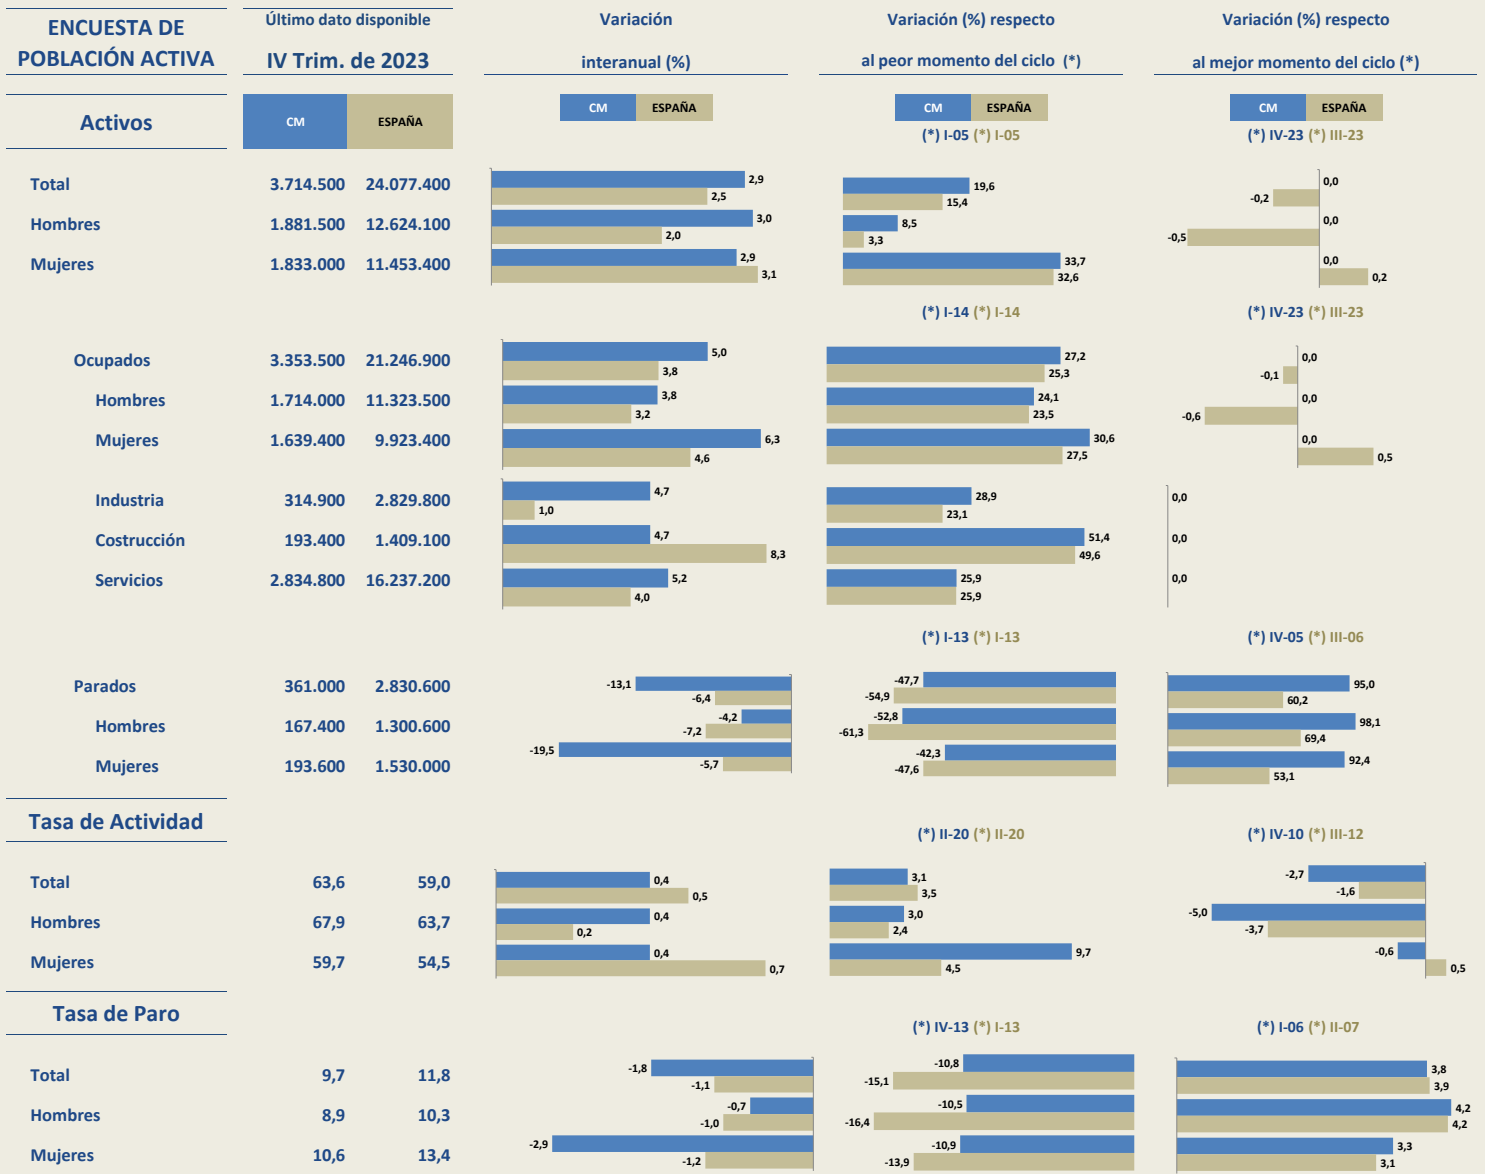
ENCUESTA DE POBLACIÓN ACTIVA

Último dato disponible
IV Trim. de 2023

Variación interanual (%)

Variación (%) respecto al peor momento del ciclo (*)

Variación (%) respecto al mejor momento del ciclo (*)

Activos

| | CM | ESPAÑA |
|---|---|---|
| Total | 3.714.500 | 24.077.400 |
| Hombres | 1.881.500 | 12.624.100 |
| Mujeres | 1.833.000 | 11.453.400 |
| Ocupados | 3.353.500 | 21.246.900 |
| Hombres | 1.714.000 | 11.323.500 |
| Mujeres | 1.639.400 | 9.923.400 |
| Industria | 314.900 | 2.829.800 |
| Costrucción | 193.400 | 1.409.100 |
| Servicios | 2.834.800 | 16.237.200 |
| Parados | 361.000 | 2.830.600 |
| Hombres | 167.400 | 1.300.600 |
| Mujeres | 193.600 | 1.530.000 |

Tasa de Actividad

| Total | 63,6 | 59,0 |
|---|---|---|
| Hombres | 67,9 | 63,7 |
| Mujeres | 59,7 | 54,5 |

Tasa de Paro

| Total | 9,7 | 11,8 |
|---|---|---|
| Hombres | 8,9 | 10,3 |
| Mujeres | 10,6 | 13,4 |

CM ESPAÑA
2,9 2,5 3,0 2,0 2,9 3,1
5,0 3,8 3,8 3,2 6,3 4,6
4,7 1,0 4,7 8,3 5,2 4,0
-13,1 -6,4 -4,2 -7,2 -19,5 -5,7
0,4 0,5 0,4 0,2 0,4 0,7
-1,8 -1,1 -0,7 -1,0 -2,9 -1,2

CM ESPAÑA
(*) I-05 (*) I-05
19,6 15,4 8,5 3,3 33,7 32,6
(*) I-14 (*) I-14
27,2 25,3 24,1 23,5 30,6 27,5
28,9 23,1 51,4 49,6 25,9 25,9
(*) I-13 (*) I-13
-47,7 -54,9 -52,8 -61,3 -42,3 -47,6
(*) II-20 (*) II-20
3,1 3,5 3,0 2,4 9,7 4,5
(*) IV-13 (*) I-13
-10,8 -15,1 -10,5 -16,4 -10,9 -13,9

CM ESPAÑA
(*) IV-23 (*) III-23
0,0 -0,2 0,0 -0,5 0,0 0,2
(*) IV-23 (*) III-23
0,0 -0,1 0,0 -0,6 0,0 0,5
0,0 0,0 0,0
(*) IV-05 (*) III-06
95,0 60,2 98,1 69,4 92,4 53,1
(*) IV-10 (*) III-12
-2,7 -1,6 -5,0 -3,7 -0,6 0,5
(*) I-06 (*) II-07
3,8 3,9 4,2 4,2 3,3 3,1